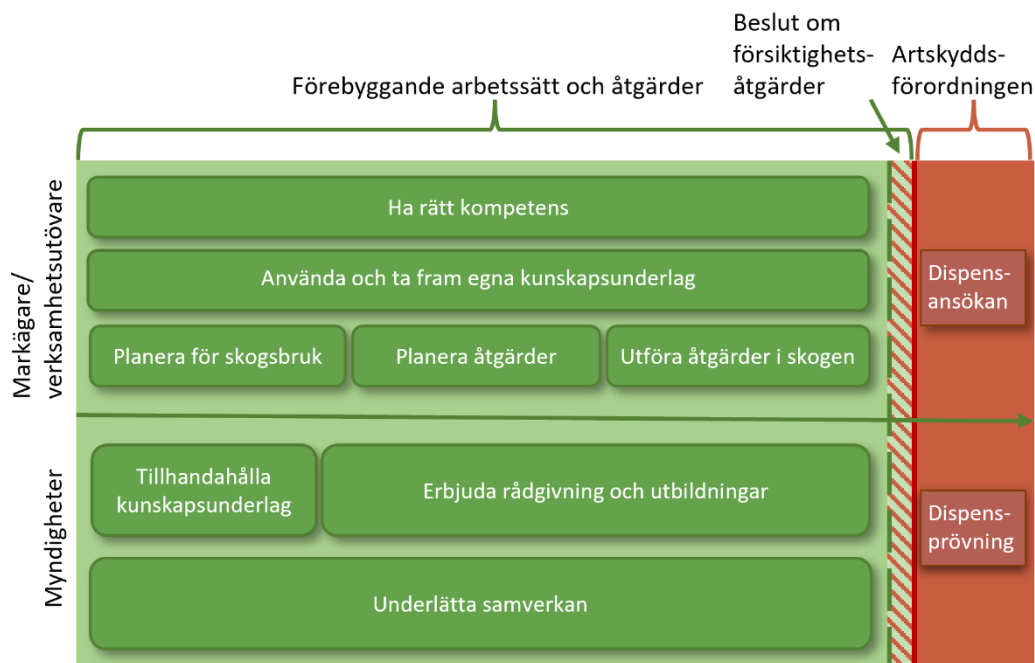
Förebyggande arbetssätt och åtgärder

Beslut om försiktighetsåtgärder

Artskyddsförordningen

Markägare/verksamhetsutövare

Ha rätt kompetens

Använda och ta fram egna kunskapsunderlag

Planera för skogsbruk

Planera åtgärder

Utföra åtgärder i skogen

Dispensansökan

Myndigheter

Tillhandahålla kunskapsunderlag

Erbjuda rådgivning och utbildningar

Dispensprövning

Underlätta samverkan